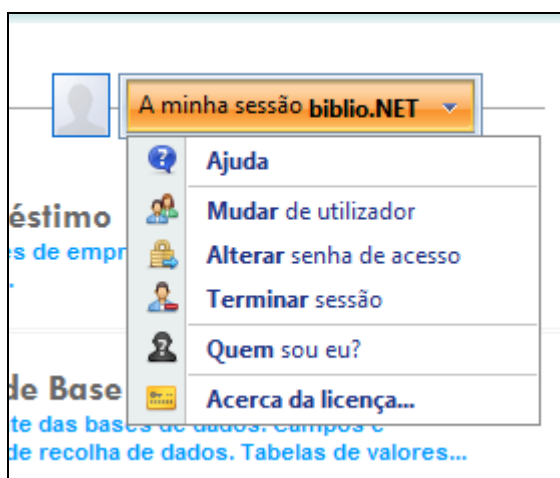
A minha sessão biblio.NET

Ajuda

Mudar de utilizador

Alterar senha de acesso

Terminar sessão

Quem sou eu?

Acerca da licença...

éstimo
s de empr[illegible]

de Base
te das bases de dados. Campos e
de recolha de dados. Tabelas de valores...